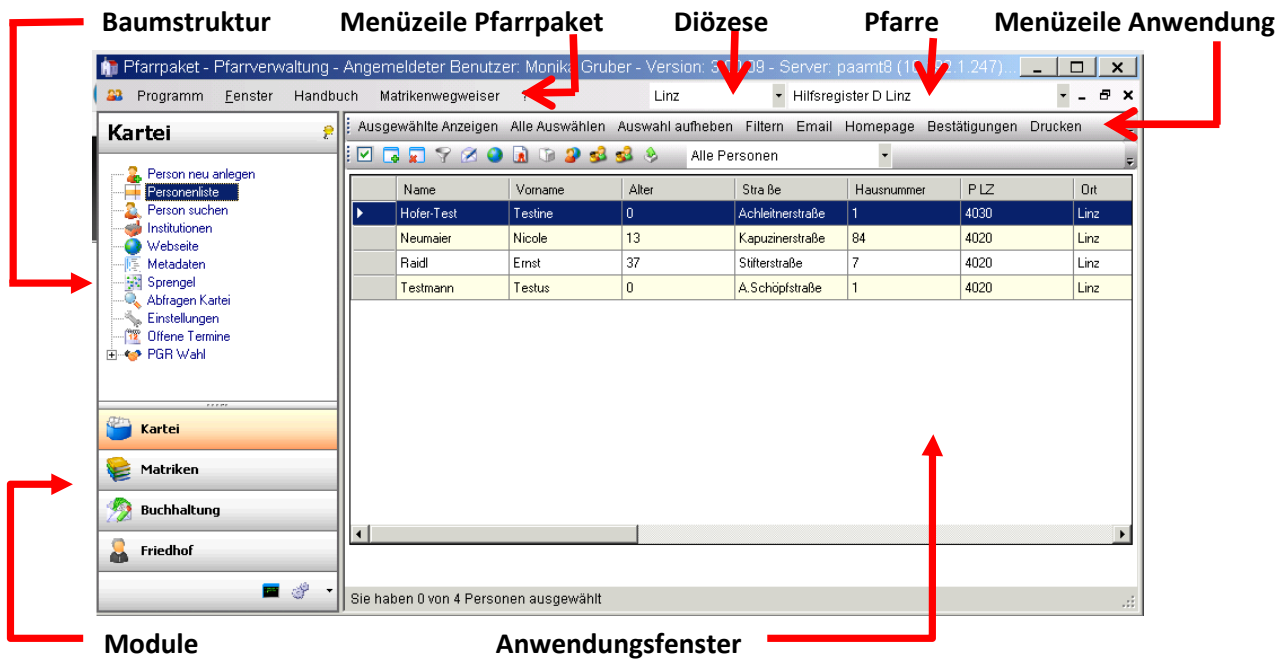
Baumstruktur
Menüzeile Pfarrpaket
Diözese
Pfarre
Menüzeile Anwendung

Pfarrpaket - Pfarrverwaltung - Angemeldeter Benutzer: Monika Gruber - Version: 3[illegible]09 - Server: paamt8 (1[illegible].1.247)...

Programm Fenster Handbuch Matrikenwegweiser ?

Linz

Hilfsregister D Linz

Kartei

Person neu anlegen
Personenliste
Person suchen
Institutionen
Webseite
Metadaten
Sprengel
Abfragen Kartei
Einstellungen
Offene Termine
PGR Wahl

Ausgewählte Anzeigen Alle Auswählen Auswahl aufheben Filtern Email Homepage Bestätigungen Drucken

Alle Personen

| | Name | Vorname | Alter | Stra ße | Hausnummer | P LZ | Ort |
|---|---|---|---|---|---|---|---|
| ▸ | Hofer-Test | Testine | 0 | Achleitnerstraße | 1 | 4030 | Linz |
| | Neumaier | Nicole | 13 | Kapuzinerstraße | 84 | 4020 | Linz |
| | Raidl | Ernst | 37 | Stifterstraße | 7 | 4020 | Linz |
| | Testmann | Testus | 0 | A.Schöpfstraße | 1 | 4020 | Linz |

Kartei
Matriken
Buchhaltung
Friedhof

Sie haben 0 von 4 Personen ausgewählt

Module
Anwendungsfenster